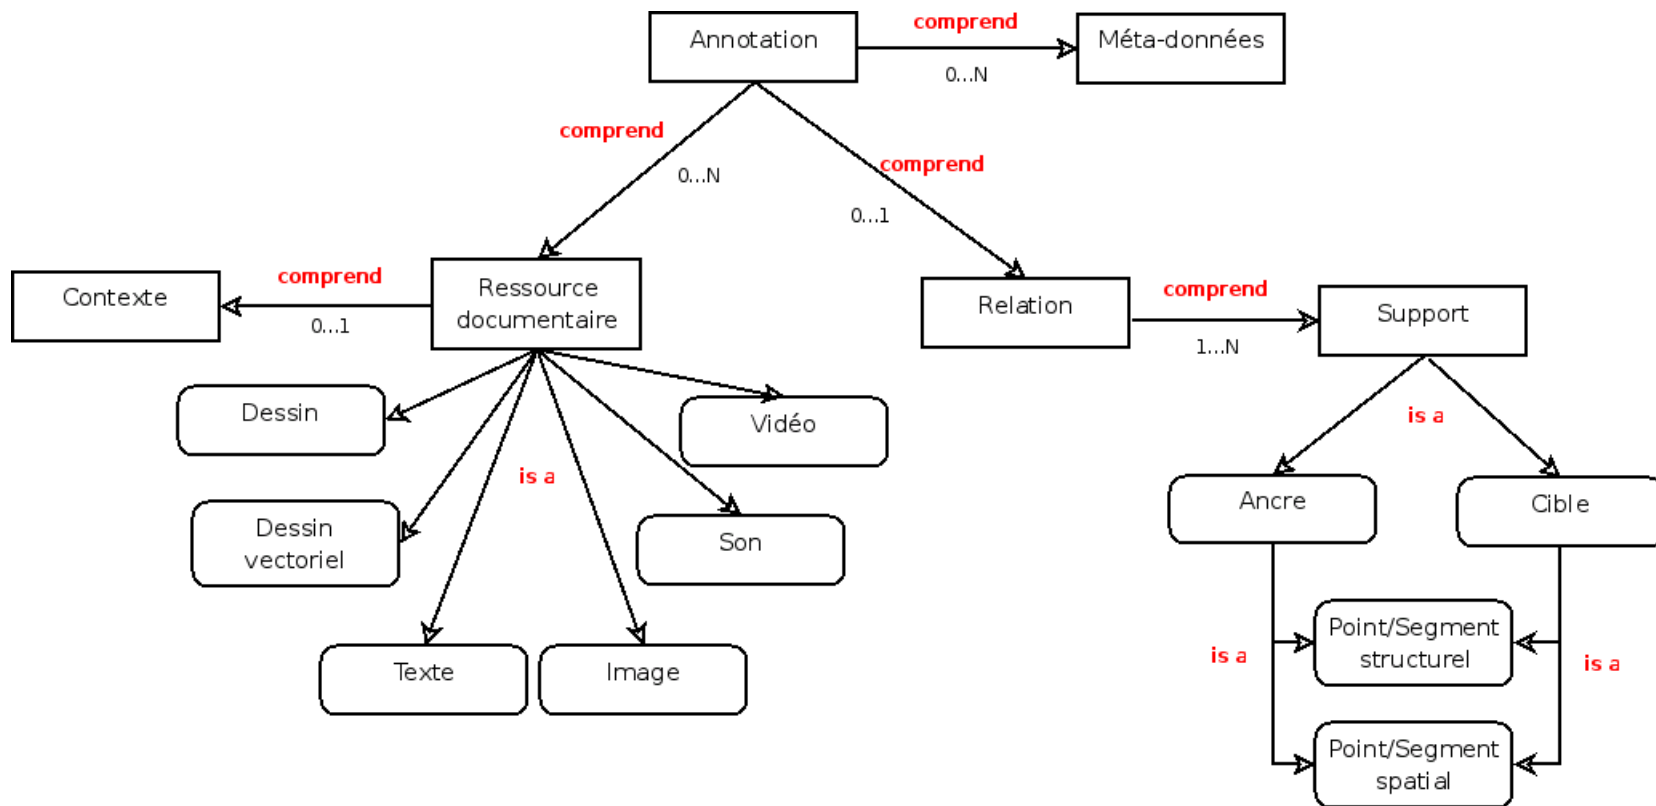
Annotation
comprend
0...N
Méta-données
comprend
0...N
comprend
0...1
Contexte
comprend
0...1
Ressource documentaire
Relation
comprend
1...N
Support
Dessin
Vidéo
is a
Dessin vectoriel
Son
Texte
Image
is a
Ancre
Cible
Point/Segment structurel
is a
is a
Point/Segment spatial